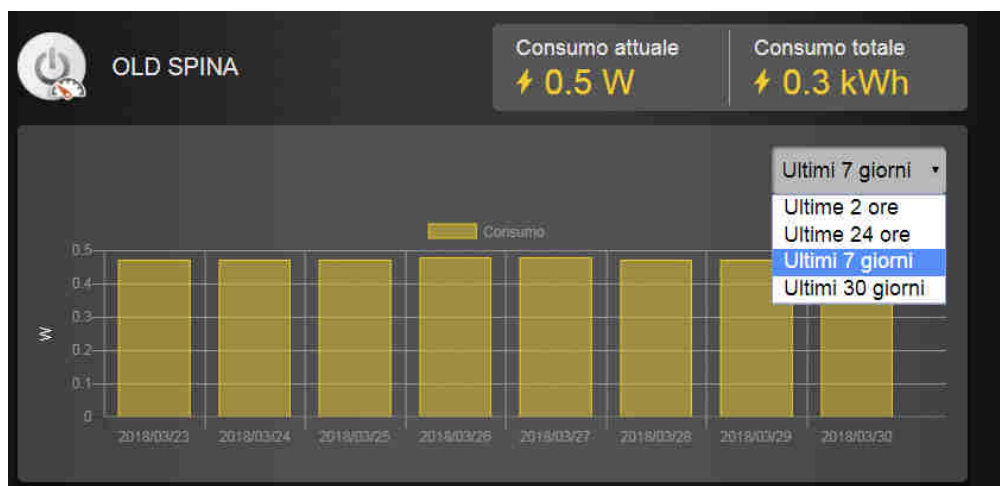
OLD SPINA

Consumo attuale
0.5 W

Consumo totale
0.3 kWh

Ultimi 7 giorni

Ultime 2 ore
Ultime 24 ore
Ultimi 7 giorni
Ultimi 30 giorni

Consumo

0.5
0.4
0.3
0.2
0.1
0

W

2018/03/23
2018/03/24
2018/03/25
2018/03/26
2018/03/27
2018/03/28
2018/03/29
2018/03/30